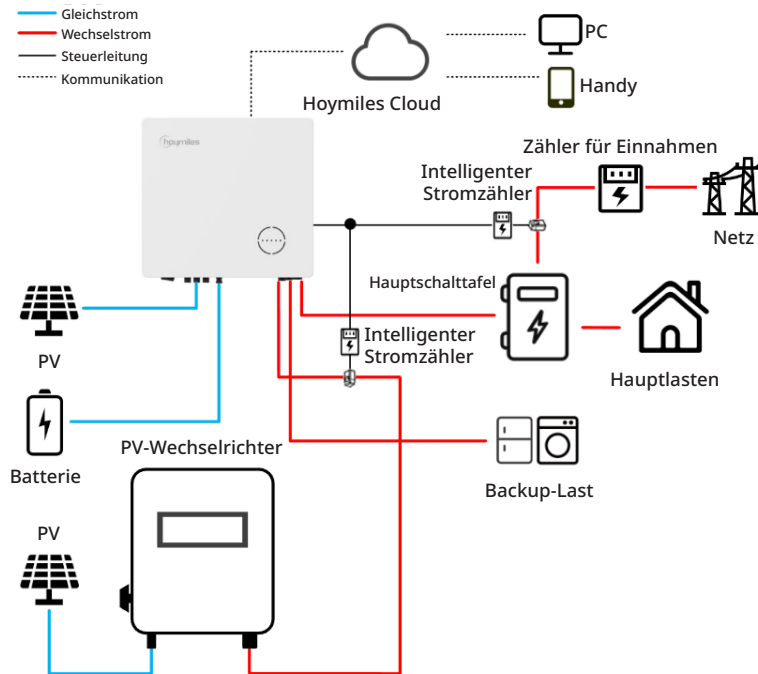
Gleichstrom
Wechselstrom
Steuerleitung
Kommunikation

Hoymiles Cloud

PC

Handy

hoymiles

Zähler für Einnahmen

Intelligenter Stromzähler

Netz

Hauptschalttafel

PV

Intelligenter Stromzähler

Hauptlasten

Batterie

PV-Wechselrichter

Backup-Last

PV